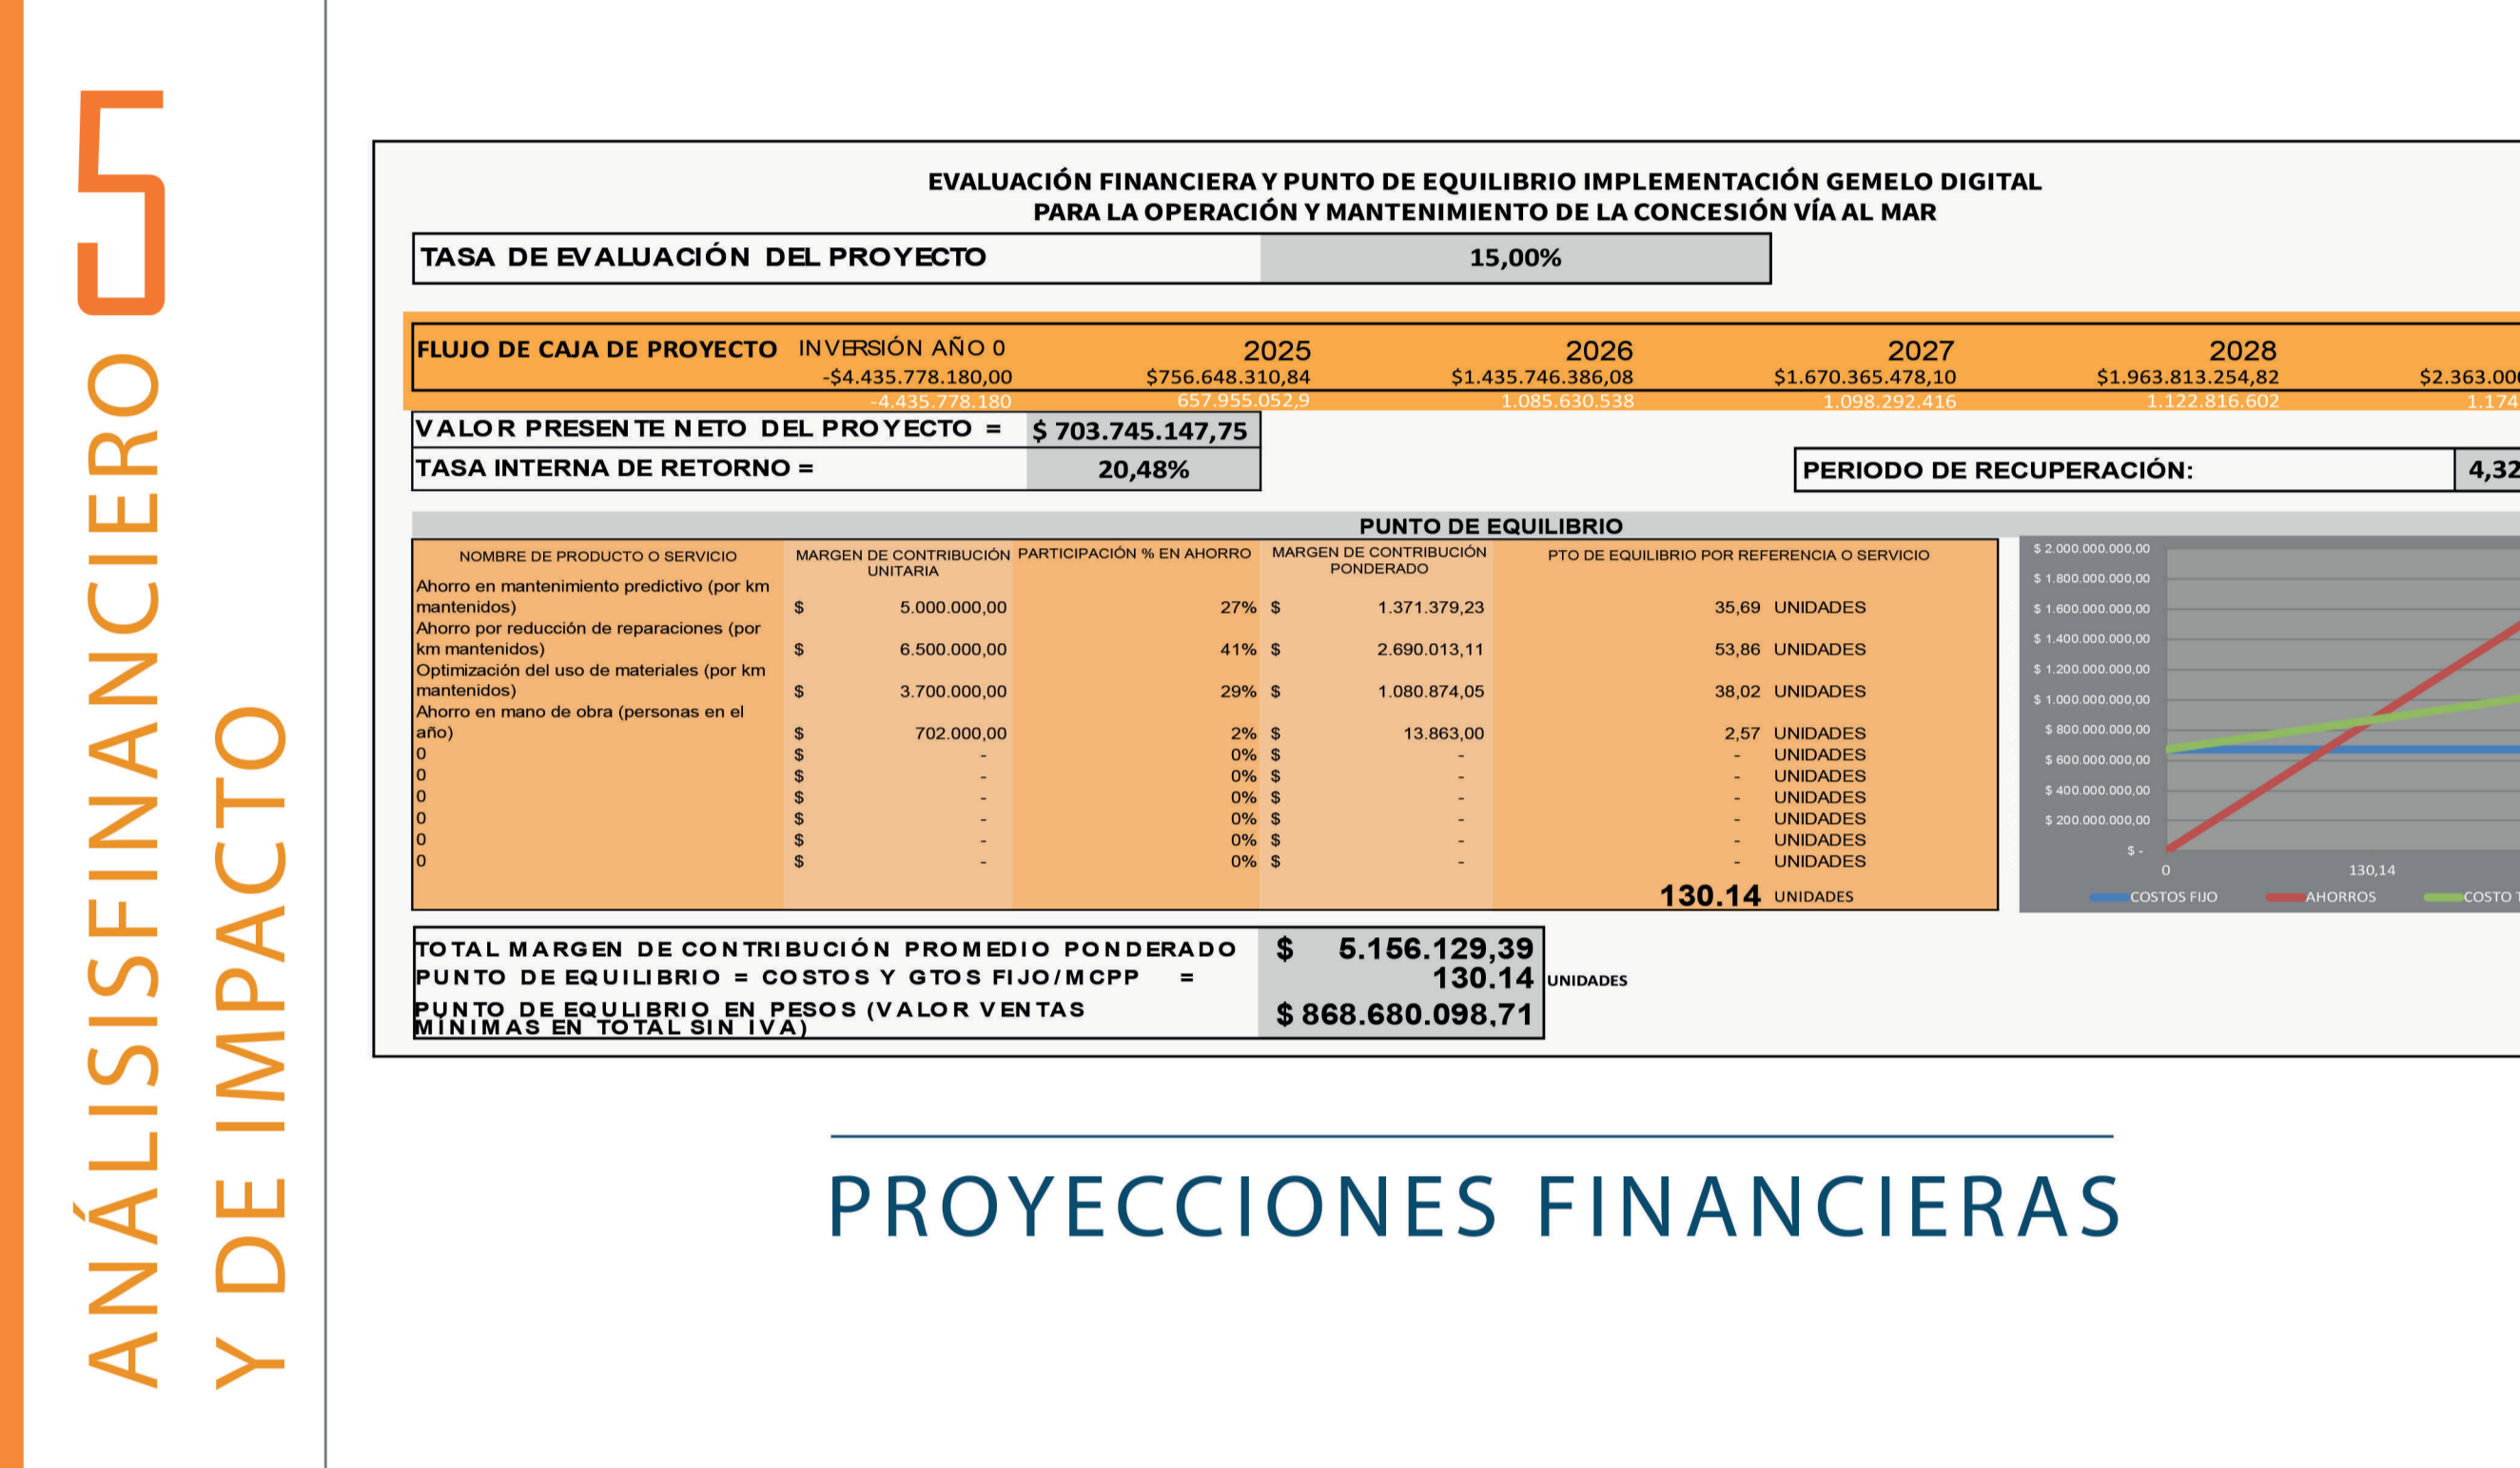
5

ANÁLISISFINANCIERO
Y DE IMPACTO

EVALUACIÓN FINANCIERA Y PUNTO DE EQUILIBRIO IMPLEMENTACIÓN GEMELO DIGITAL PARA LA OPERACIÓN Y MANTENIMIENTO DE LA CONCESIÓN VÍA AL MAR

| TASA DE EVALUACIÓN DEL PROYECTO | 15,00% |
|---|---|

| FLUJO DE CAJA DE PROYECTO | INVERSIÓN AÑO 0 | 2025 | 2026 | 2027 | 2028 | |
|---|---|---|---|---|---|---|
| | -$4.435.778.180,00 | $756.648.310,84 | $1.435.746.386,08 | $1.670.365.478,10 | $1.963.813.254,82 | $2.363.00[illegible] |
| | -4.435.778.180 | 657.955.052,9 | 1.085.630.538 | 1.098.292.416 | 1.122.816.602 | 1.174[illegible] |

| VALOR PRESENTE NETO DEL PROYECTO = | $ 703.745.147,75 |
|---|---|
| TASA INTERNA DE RETORNO = | 20,48% |

| PERIODO DE RECUPERACIÓN: | 4,32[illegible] |
|---|---|

PUNTO DE EQUILIBRIO

| NOMBRE DE PRODUCTO O SERVICIO | MARGEN DE CONTRIBUCIÓN UNITARIA | PARTICIPACIÓN % EN AHORRO | MARGEN DE CONTRIBUCIÓN PONDERADO | PTO DE EQUILIBRIO POR REFERENCIA O SERVICIO |
|---|---|---|---|---|
| Ahorro en mantenimiento predictivo (por km mantenidos) | $ 5.000.000,00 | 27% | $ 1.371.379,23 | 35,69 UNIDADES |
| Ahorro por reducción de reparaciones (por km mantenidos) | $ 6.500.000,00 | 41% | $ 2.690.013,11 | 53,86 UNIDADES |
| Optimización del uso de materiales (por km mantenidos) | $ 3.700.000,00 | 29% | $ 1.080.874,05 | 38,02 UNIDADES |
| Ahorro en mano de obra (personas en el año) | $ 702.000,00 | 2% | $ 13.863,00 | 2,57 UNIDADES |
| 0 | $ - | 0% | $ - | - UNIDADES |
| 0 | $ - | 0% | $ - | - UNIDADES |
| 0 | $ - | 0% | $ - | - UNIDADES |
| 0 | $ - | 0% | $ - | - UNIDADES |
| 0 | $ - | 0% | $ - | - UNIDADES |
| 0 | $ - | 0% | $ - | - UNIDADES |
| | | | | 130.14 UNIDADES |

$ 2.000.000.000,00
$ 1.800.000.000,00
$ 1.600.000.000,00
$ 1.400.000.000,00
$ 1.200.000.000,00
$ 1.000.000.000,00
$ 800.000.000,00
$ 600.000.000,00
$ 400.000.000,00
$ 200.000.000,00
$ -
0
130,14
COSTOS FIJO
AHORROS
COSTO T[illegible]

| TOTAL MARGEN DE CONTRIBUCIÓN PROMEDIO PONDERADO | $ 5.156.129,39 | |
|---|---|---|
| PUNTO DE EQUILIBRIO = COSTOS Y GTOS FIJO/MCPP = | 130.14 | UNIDADES |
| PUNTO DE EQUILIBRIO EN PESOS (VALOR VENTAS MINIMAS EN TOTAL SIN IVA) | $ 868.680.098,71 | |

PROYECCIONES FINANCIERAS